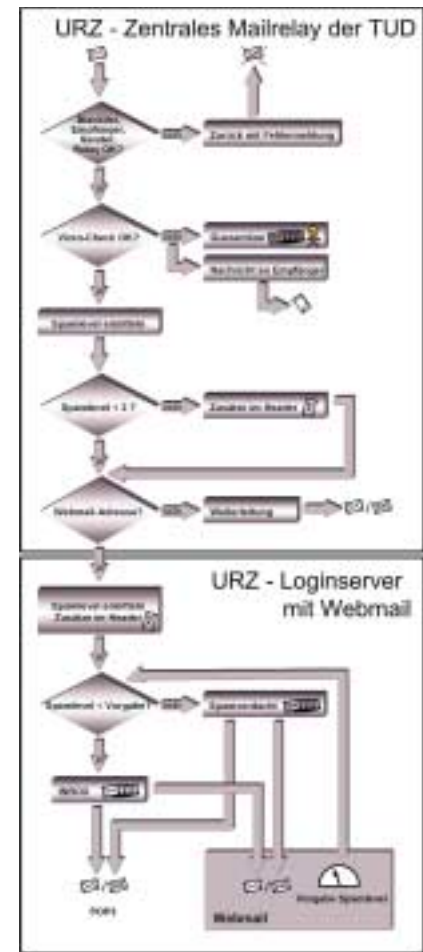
URZ - Zentrales Mailrelay der TUD

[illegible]

Zurück mit Fehlermeldung

Virenschutz OK?

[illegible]

Nachricht an Empfänger

Spamlevel ermitteln

Spamlevel > 3 ?

Zusatz im Header

Webmail-Adresse?

Weiterleitung

URZ - Loginserver mit Webmail

Spamlevel ermitteln
Zusatz im Header

Spamlevel > Vorgabe?

Spamordner

INBOX

Vorgabe Spamlevel

Webmail

POP3